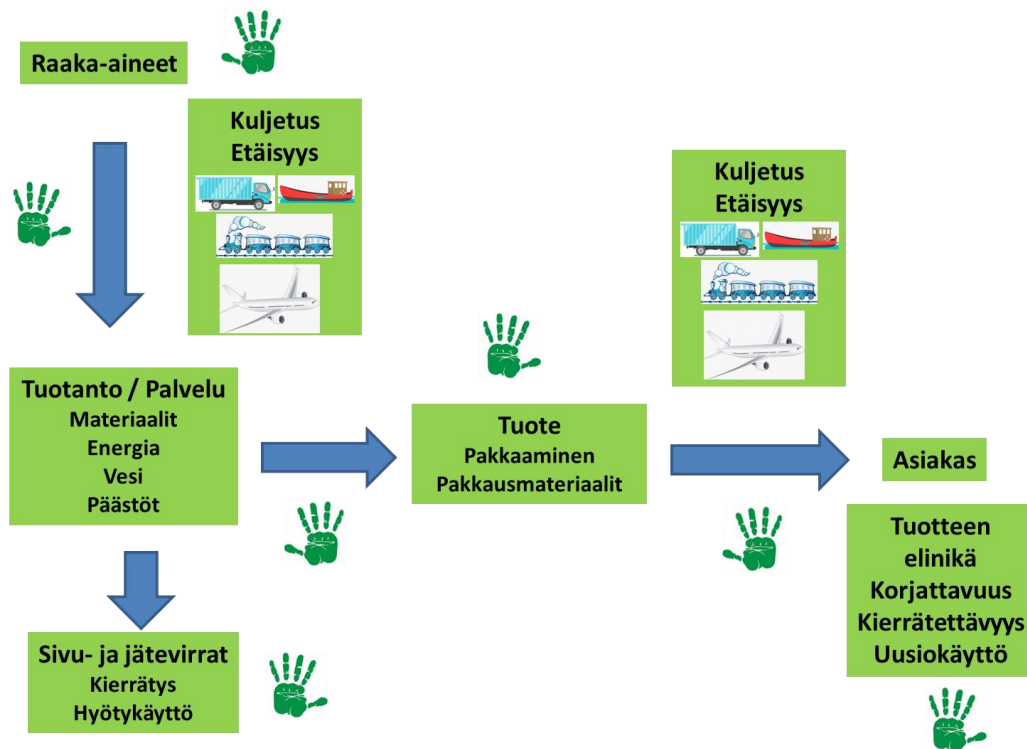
Raaka-aineet

Kuljetus
Etäisyys

Tuotanto / Palvelu
Materiaalit
Energia
Vesi
Päästöt

Sivu- ja jätevirrat
Kierrätys
Hyötykäyttö

Tuote
Pakkaaminen
Pakkausmateriaalit

Kuljetus
Etäisyys

Asiakas

Tuotteen elinikä
Korjattavuus
Kierrätettävyys
Uusiokäyttö